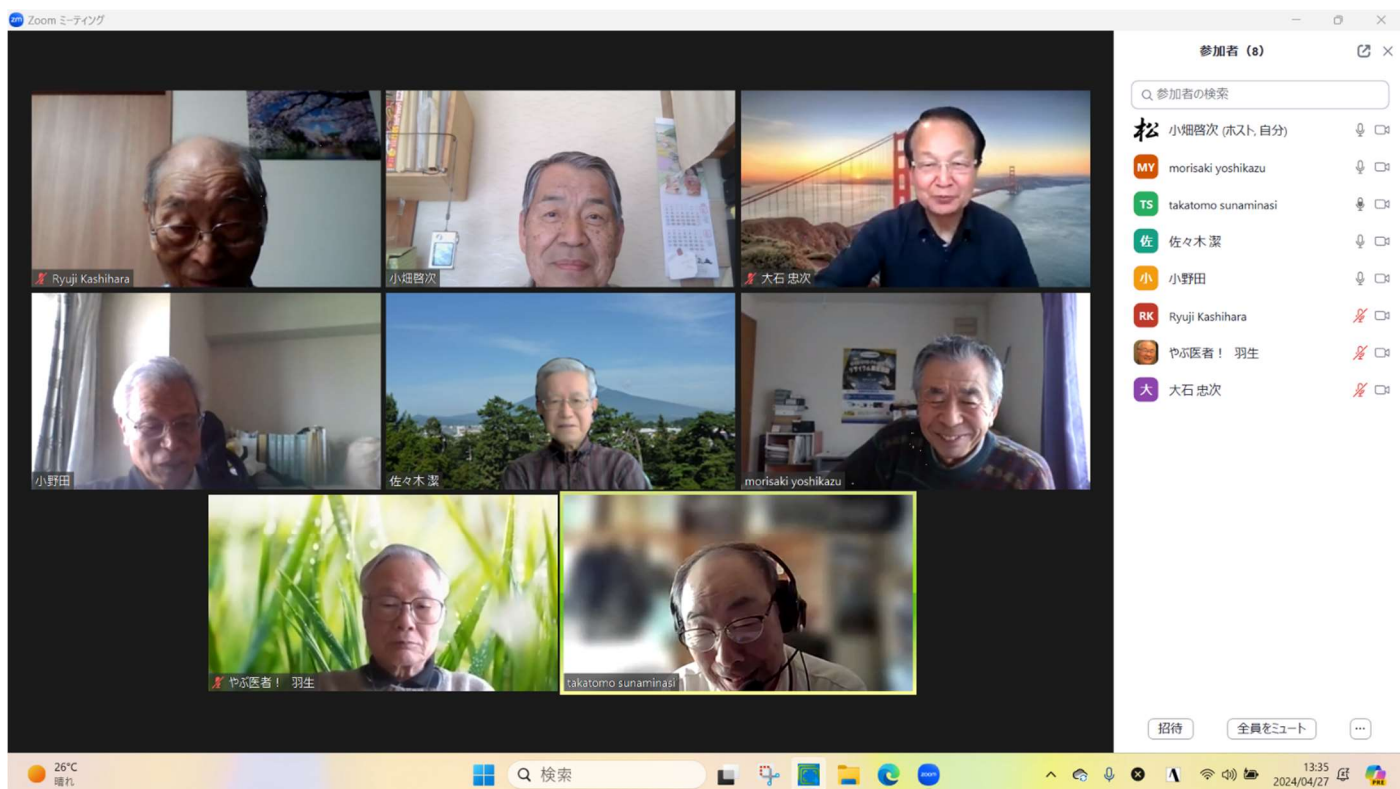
Zoom ミーティング

Ryuji Kashihara
小畑啓次
大石 忠次
小野田
佐々木 潔
morisaki yoshikazu
やぶ医者！ 羽生
takatomo sunaminasi

参加者 (8)

参加者の検索

松 小畑啓次 (ホスト, 自分)
MY morisaki yoshikazu
TS takatomo sunaminasi
佐 佐々木 潔
小 小野田
RK Ryuji Kashihara
やぶ医者！ 羽生
大 大石 忠次

招待
全員をミュート
...

26°C
晴れ

検索

13:35
2024/04/27